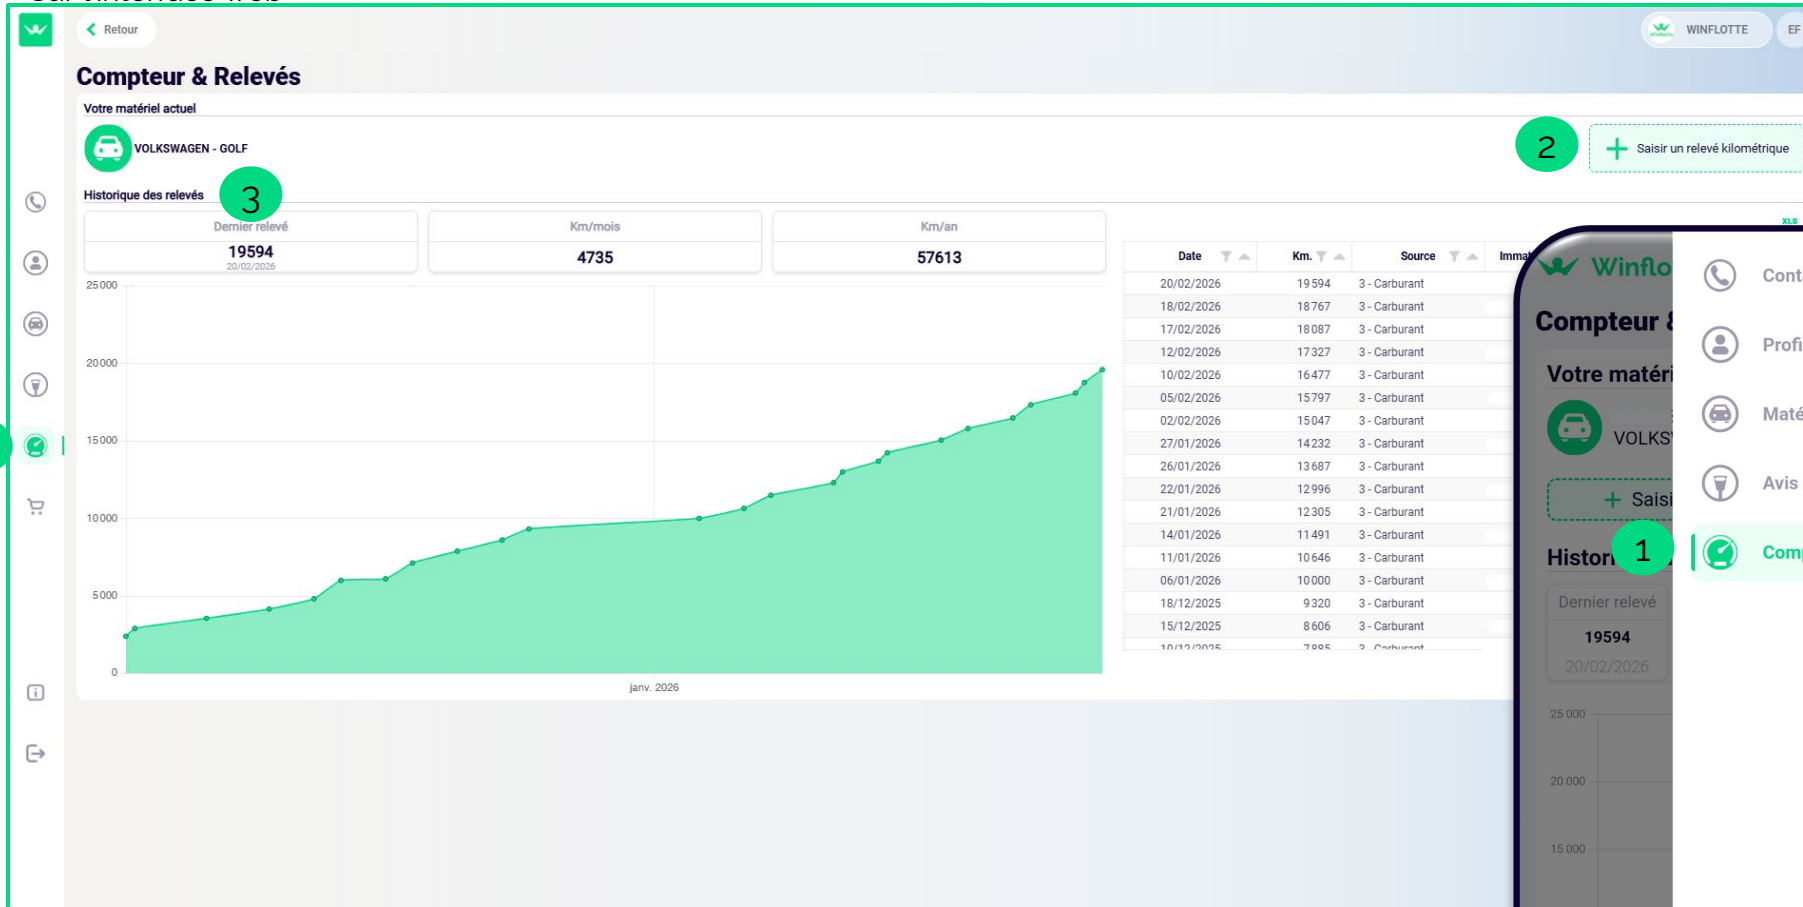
Retour

WINFLOTTE EF

Compteur & Relevés

Votre matériel actuel

VOLKSWAGEN - GOLF

2

Saisir un relevé kilométrique

Historique des relevés

3

| Dernier relevé | Km/mois | Km/an |
|---|---|---|
| 19594 20/02/2026 | 4735 | 57613 |

25 000
20 000
15 000
10 000
5 000
0
janv. 2026

XLS

| Date | Km. | Source | Imma |
|---|---|---|---|
| 20/02/2026 | 19 594 | 3 - Carburant | |
| 18/02/2026 | 18 767 | 3 - Carburant | |
| 17/02/2026 | 18 087 | 3 - Carburant | |
| 12/02/2026 | 17 327 | 3 - Carburant | |
| 10/02/2026 | 16 477 | 3 - Carburant | |
| 05/02/2026 | 15 797 | 3 - Carburant | |
| 02/02/2026 | 15 047 | 3 - Carburant | |
| 27/01/2026 | 14 232 | 3 - Carburant | |
| 26/01/2026 | 13 687 | 3 - Carburant | |
| 22/01/2026 | 12 996 | 3 - Carburant | |
| 21/01/2026 | 12 305 | 3 - Carburant | |
| 14/01/2026 | 11 491 | 3 - Carburant | |
| 11/01/2026 | 10 646 | 3 - Carburant | |
| 06/01/2026 | 10 000 | 3 - Carburant | |
| 18/12/2025 | 9 320 | 3 - Carburant | |
| 15/12/2025 | 8 606 | 3 - Carburant | |
| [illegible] | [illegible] | 3 - Carburant | |

Winflo
Compteur &
Votre matéri
VOLKS
Saisi
Histori
1
Dernier relevé
19594
20/02/2026
25 000
20 000
15 000

Cont
Profi
Maté
Avis
Comp